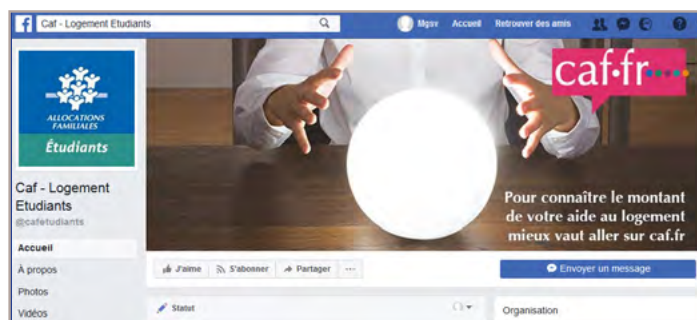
Caf - Logement Etudiants

Mgsv Accueil Retrouver des amis

ALLOCATIONS FAMILIALES
Étudiants

Caf - Logement Etudiants
@cafetudiants

Accueil
À propos
Photos
Vidéos

caf·fr

Pour connaître le montant de votre aide au logement mieux vaut aller sur caf.fr

J'aime S'abonner Partager ···

Envoyer un message

Statut

Organisation